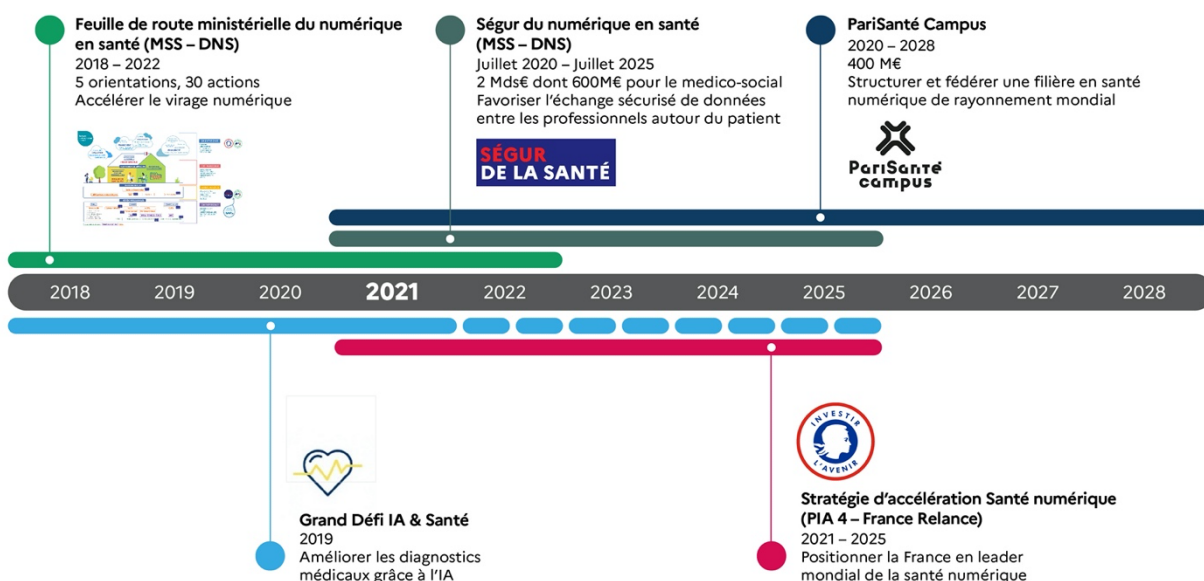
Feuille de route ministérielle du numérique en santé (MSS – DNS)
2018 – 2022
5 orientations, 30 actions
Accélérer le virage numérique

Ségur du numérique en santé (MSS – DNS)
Juillet 2020 – Juillet 2025
2 Mds€ dont 600M€ pour le medico-social
Favoriser l'échange sécurisé de données entre les professionnels autour du patient

SÉGUR DE LA SANTÉ

PariSanté Campus
2020 – 2028
400 M€
Structurer et fédérer une filière en santé numérique de rayonnement mondial

PariSanté campus

2018 2019 2020 2021 2022 2023 2024 2025 2026 2027 2028

Grand Défi IA & Santé
2019
Améliorer les diagnostics médicaux grâce à l'IA

INVESTIR L'AVENIR

Stratégie d'accélération Santé numérique (PIA 4 – France Relance)
2021 – 2025
Positionner la France en leader mondial de la santé numérique